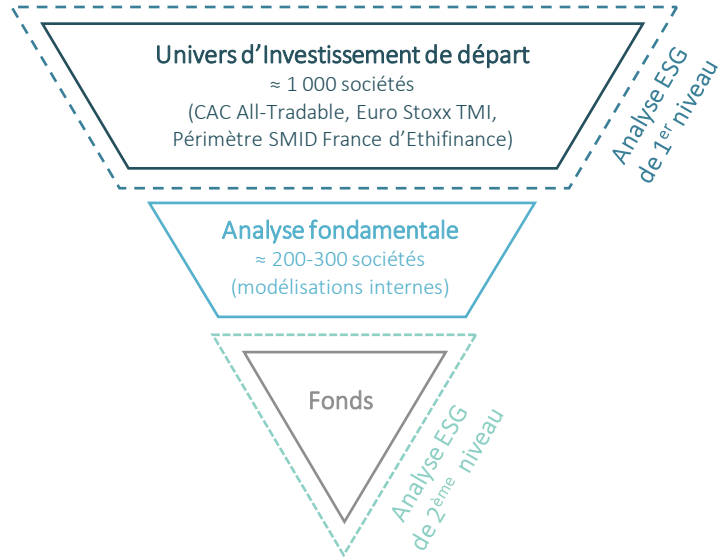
Univers d'Investissement de départ
≈ 1 000 sociétés
(CAC All-Tradable, Euro Stoxx TMI, Périmètre SMID France d'Ethifinance)

Analyse ESG de 1$^{er}$ niveau

Analyse fondamentale
≈ 200-300 sociétés
(modélisations internes)

Fonds

Analyse ESG de 2$^{ème}$ niveau